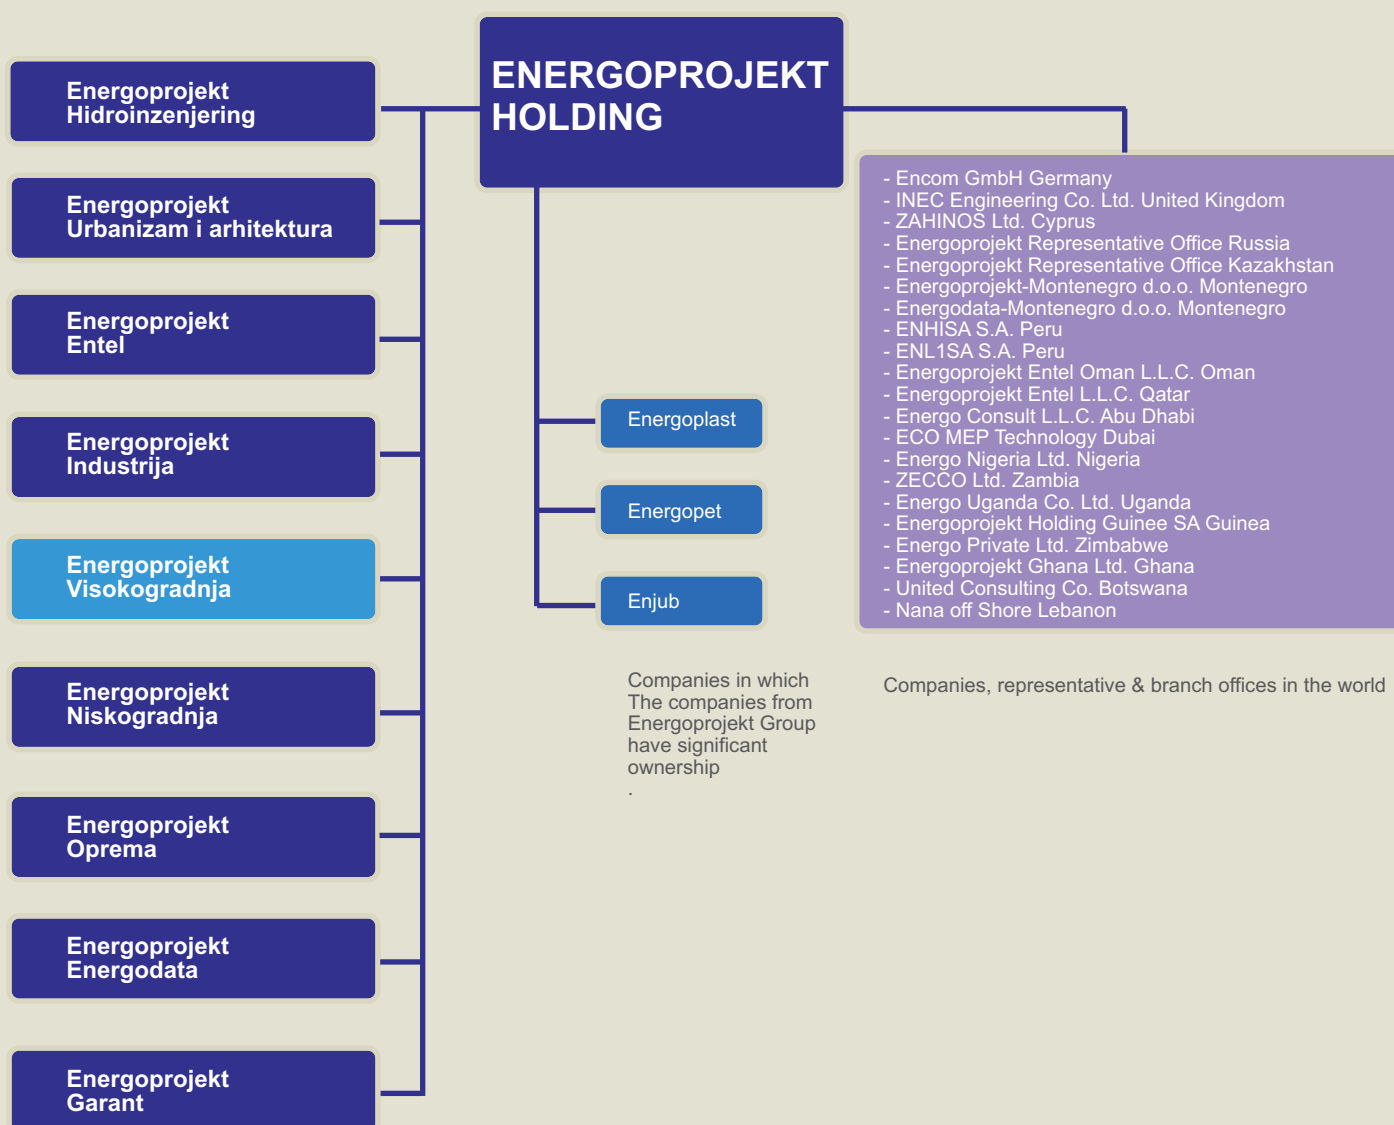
ENERGOPROJEKT HOLDING

Energoprojekt Hidroinzenjering

Energoprojekt Urbanizam i arhitektura

Energoprojekt Entel

Energoprojekt Industrija

Energoprojekt Visokogradnja

Energoprojekt Niskogradnja

Energoprojekt Oprema

Energoprojekt Energodata

Energoprojekt Garant

Energoplast

Energopet

Enjub

Companies in which The companies from Energoprojekt Group have significant ownership
.

- Encom GmbH Germany
- INEC Engineering Co. Ltd. United Kingdom
- ZAHINOS Ltd. Cyprus
- Energoprojekt Representative Office Russia
- Energoprojekt Representative Office Kazakhstan
- Energoprojekt-Montenegro d.o.o. Montenegro
- Energodata-Montenegro d.o.o. Montenegro
- ENHISA S.A. Peru
- ENL1SA S.A. Peru
- Energoprojekt Entel Oman L.L.C. Oman
- Energoprojekt Entel L.L.C. Qatar
- Energo Consult L.L.C. Abu Dhabi
- ECO MEP Technology Dubai
- Energo Nigeria Ltd. Nigeria
- ZECCO Ltd. Zambia
- Energo Uganda Co. Ltd. Uganda
- Energoprojekt Holding Guinee SA Guinea
- Energo Private Ltd. Zimbabwe
- Energoprojekt Ghana Ltd. Ghana
- United Consulting Co. Botswana
- Nana off Shore Lebanon

Companies, representative & branch offices in the world